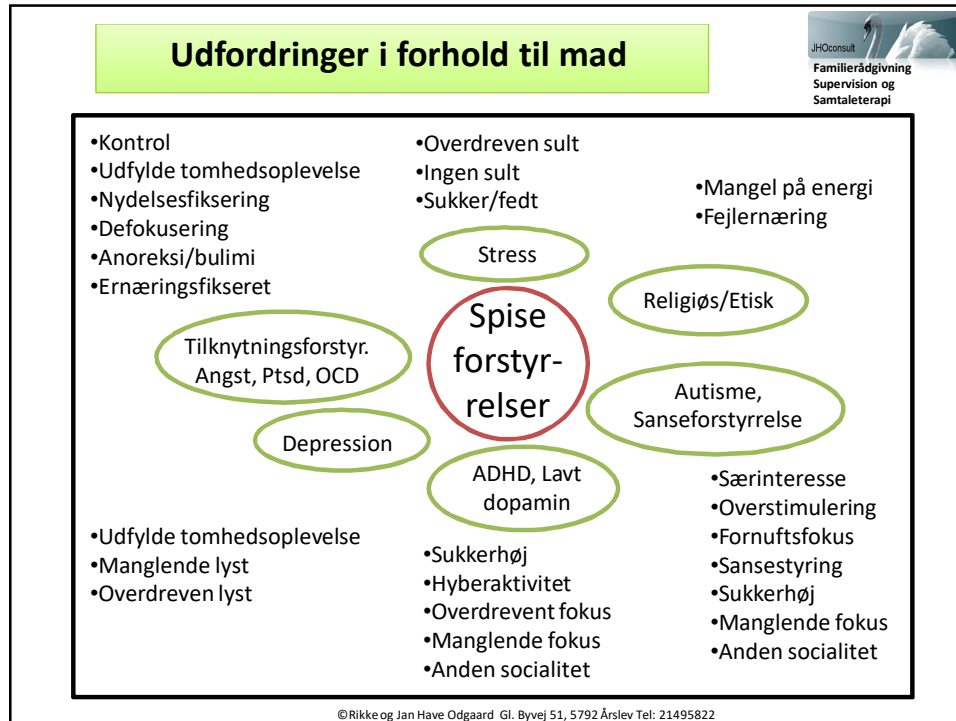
Udfordringer i forhold til mad

JHOconsult
Familierådgivning
Supervision og
Samtaleterapi

•Kontrol
•Udfylde tomhedsoplevelse
•Nydelsesfiksering
•Defokusering
•Anoreksi/bulimi
•Ernæringsfikseret

•Overdreven sult
•Ingen sult
•Sukker/fedt

•Mangel på energi
•Fejlernæring

Stress

Religiøs/Etisk

Spise forstyr-relser

Tilknytningsforstyr.
Angst, Ptsd, OCD

Autisme,
Sanseforstyrrelse

Depression

ADHD, Lavt dopamin

•Særinteresse
•Overstimulering
•Fornuftsfokus
•Sansestyring
•Sukkerhøj
•Manglende fokus
•Anden socialitet

•Udfylde tomhedsoplevelse
•Manglende lyst
•Overdreven lyst

•Sukkerhøj
•Hyberaktivitet
•Overdrevent fokus
•Manglende fokus
•Anden socialitet

©Rikke og Jan Have Odgaard Gl. Byvej 51, 5792 Årslev Tel: 21495822